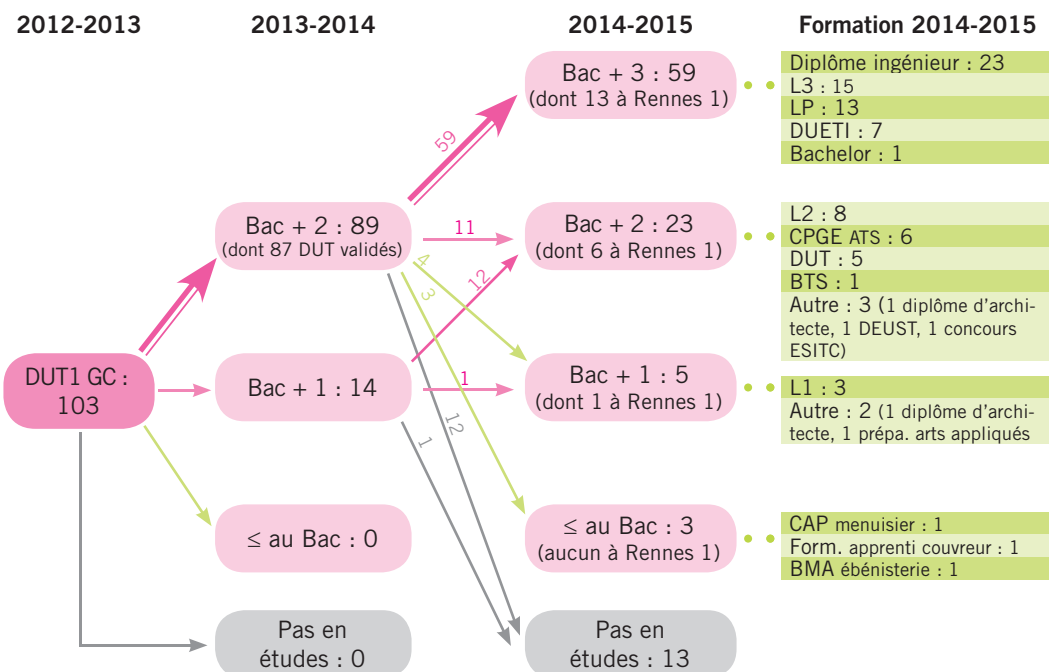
2012-2013

2013-2014

2014-2015

Formation 2014-2015

DUT1 GC : 103

Bac + 2 : 89 (dont 87 DUT validés)

Bac + 1 : 14

≤ au Bac : 0

Pas en études : 0

59

11

4

3

12

1

12

1

Bac + 3 : 59 (dont 13 à Rennes 1)

Bac + 2 : 23 (dont 6 à Rennes 1)

Bac + 1 : 5 (dont 1 à Rennes 1)

≤ au Bac : 3 (aucun à Rennes 1)

Pas en études : 13

Diplôme ingénieur : 23
L3 : 15
LP : 13
DUETI : 7
Bachelor : 1

L2 : 8
CPGE ATS : 6
DUT : 5
BTS : 1
Autre : 3 (1 diplôme d'architecte, 1 DEUST, 1 concours ESITC)

L1 : 3
Autre : 2 (1 diplôme d'architecte, 1 prépa. arts appliqués

CAP menuisier : 1
Form. apprenti couvreur : 1
BMA ébénisterie : 1